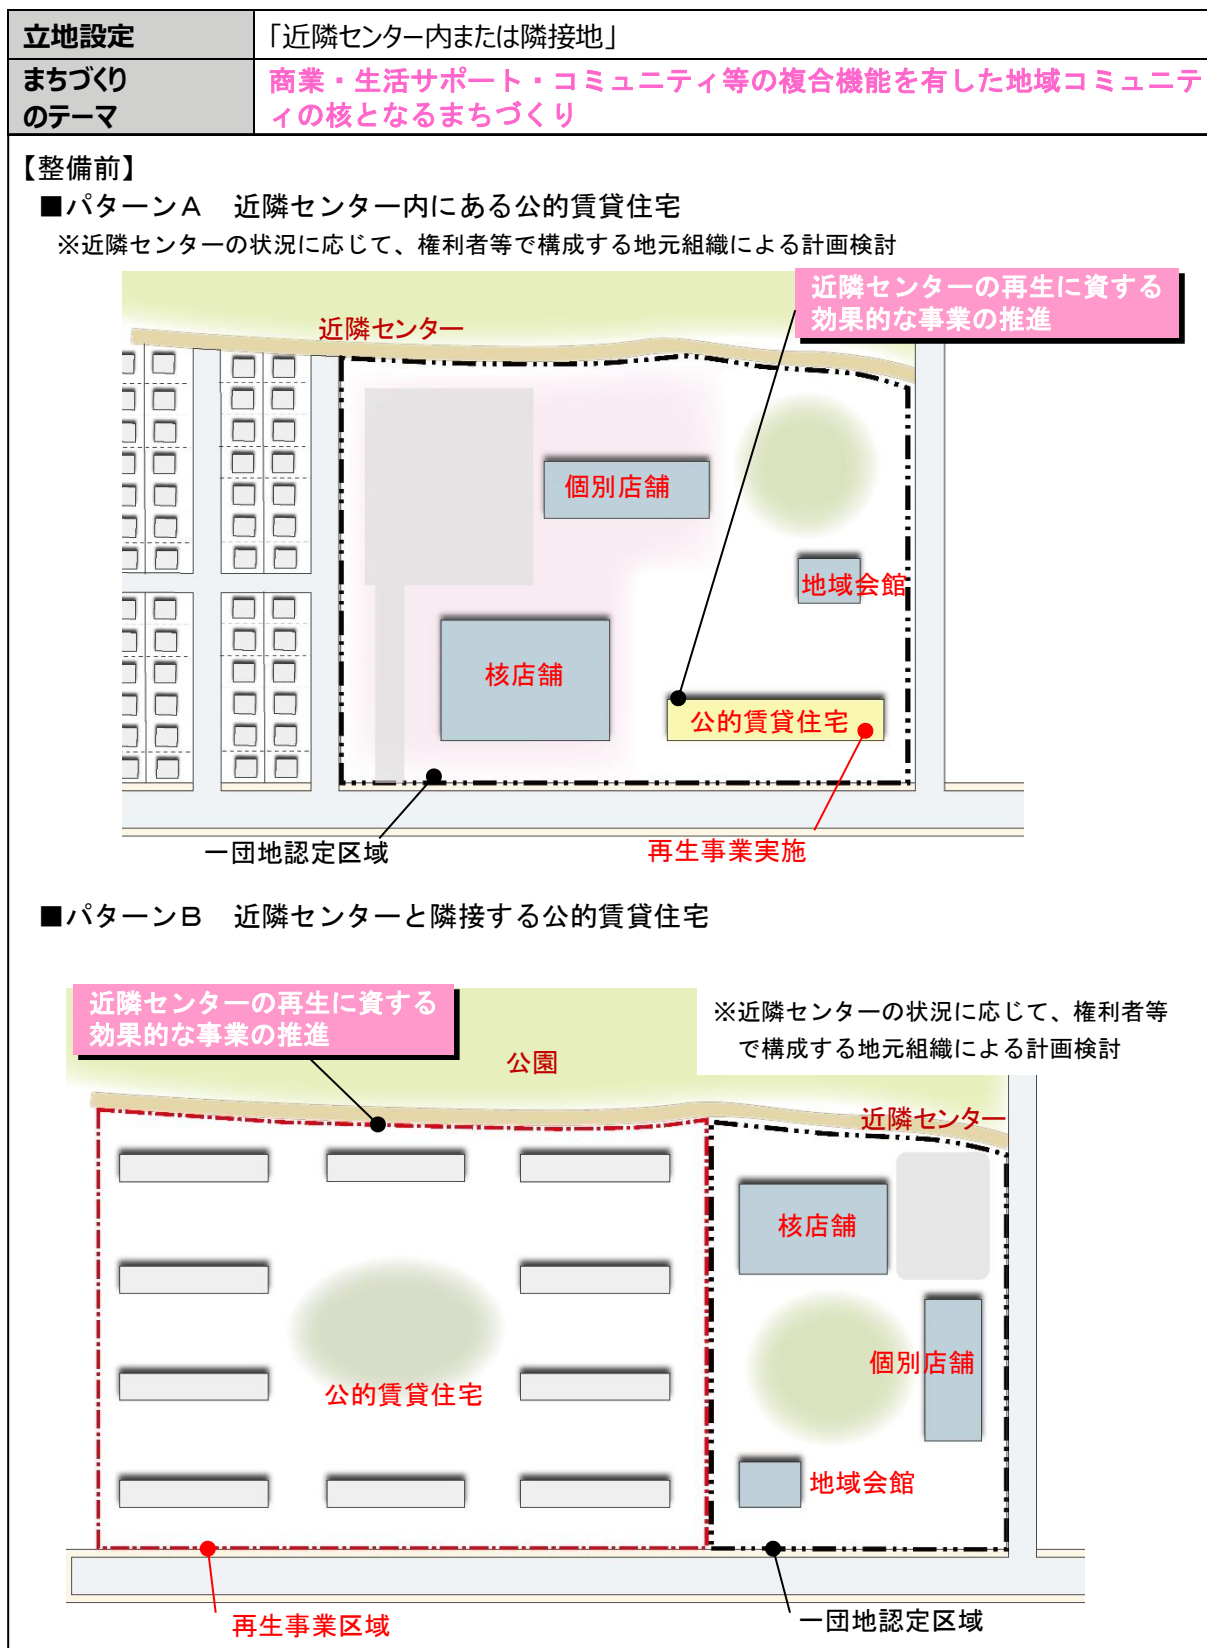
| 立地設定 | 「近隣センター内または隣接地」 |
|---|---|
| まちづくりのテーマ | 商業・生活サポート・コミュニティ等の複合機能を有した地域コミュニティの核となるまちづくり |

【整備前】
■パターンＡ　近隣センター内にある公的賃貸住宅
※近隣センターの状況に応じて、権利者等で構成する地元組織による計画検討

近隣センターの再生に資する効果的な事業の推進

近隣センター

個別店舗

地域会館

核店舗

公的賃貸住宅

一団地認定区域

再生事業実施

■パターンＢ　近隣センターと隣接する公的賃貸住宅

近隣センターの再生に資する効果的な事業の推進

※近隣センターの状況に応じて、権利者等で構成する地元組織による計画検討

公園

近隣センター

核店舗

個別店舗

公的賃貸住宅

地域会館

再生事業区域

一団地認定区域